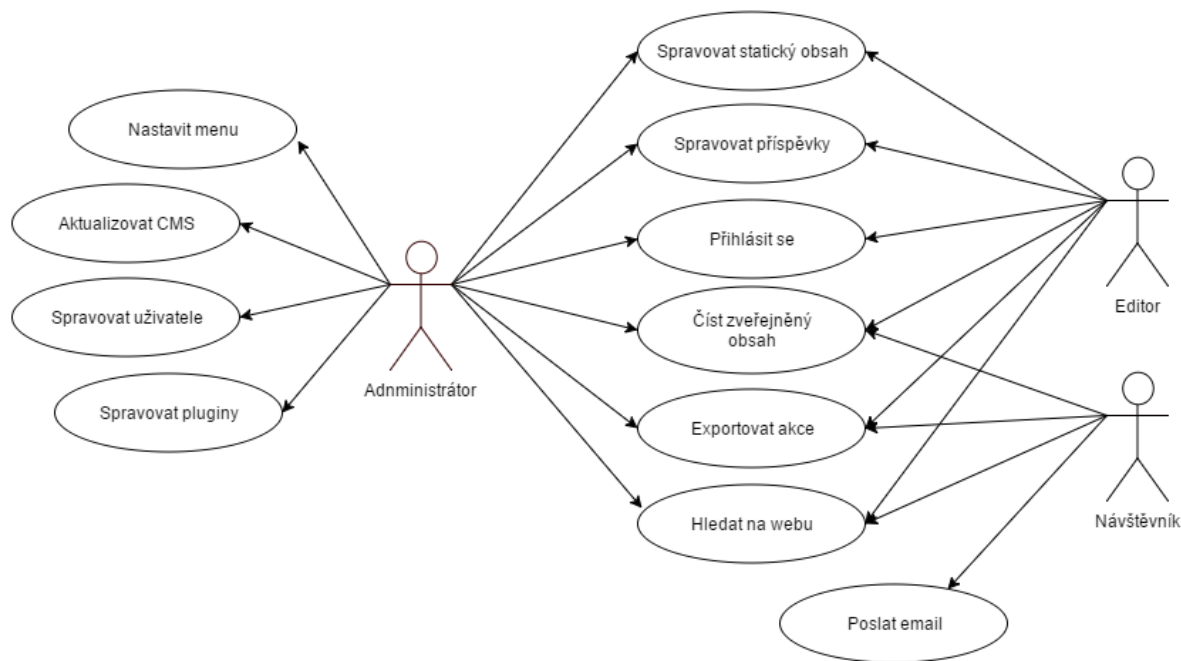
Nastavit menu

Aktualizovat CMS

Spravovat uživatele

Spravovat pluginy

Adnministrátor

Spravovat statický obsah

Spravovat příspěvky

Přihlásit se

Číst zveřejněný obsah

Exportovat akce

Hledat na webu

Poslat email

Editor

Návštěvník